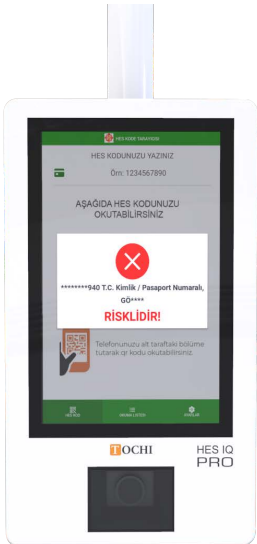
HES KODE TARAYICI

HES KODUNUZU YAZINIZ

Örn: 1234567890

AŞAĞIDA HES KODUNUZU OKUTABİLİRSİNİZ

********940 T.C. Kimlik / Pasaport Numaralı, GÖ****

RİSKLİDİR!

Telefonunuzu alt taraftaki bölüme tutarak qr kodu okutabilirsiniz.

HES KODU

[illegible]

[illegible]

TOCHI

HES IQ PRO